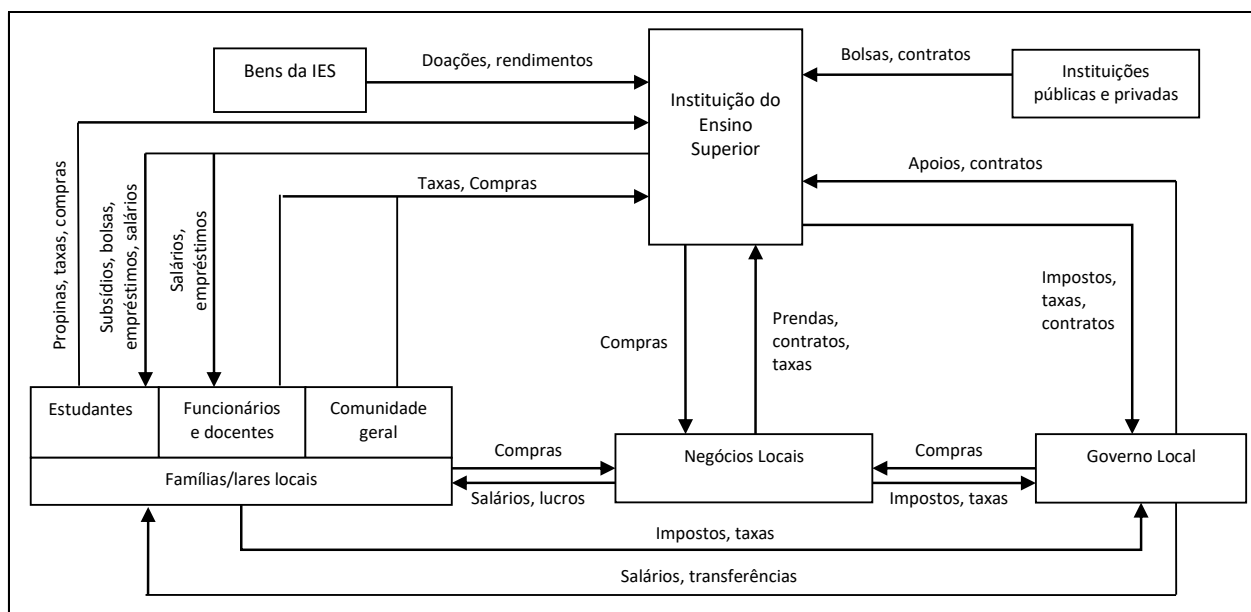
Bens da IES

Doações, rendimentos

Instituição do Ensino Superior

Bolsas, contratos

Instituições públicas e privadas

Propinas, taxas, compras

Subsídios, bolsas, empréstimos, salários

Salários, empréstimos

Taxas, Compras

Apoios, contratos

Impostos, taxas, contratos

Compras

Prendas, contratos, taxas

Estudantes

Funcionários e docentes

Comunidade geral

Famílias/lares locais

Compras

Salários, lucros

Negócios Locais

Compras

Impostos, taxas

Governo Local

Impostos, taxas

Salários, transferências